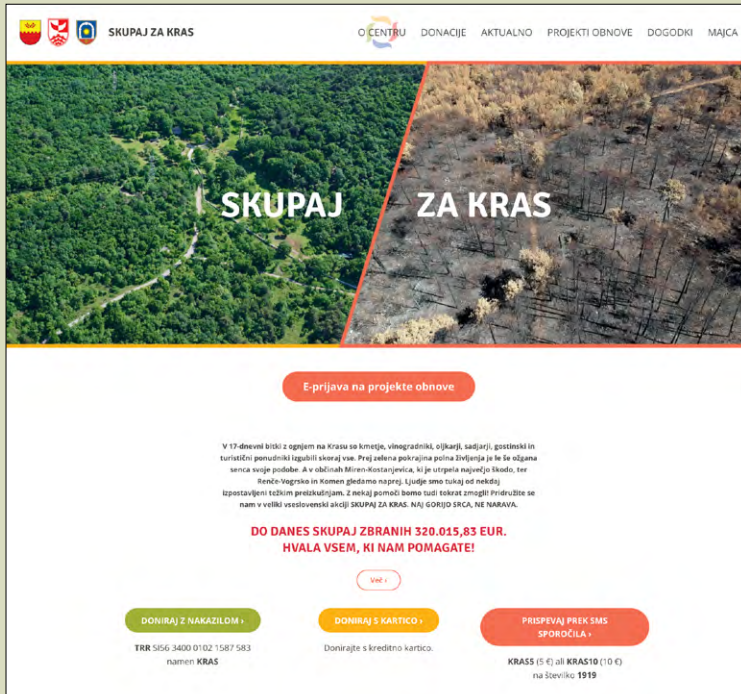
SKUPAJ ZA KRAS

O CENTRU DONACIJE AKTUALNO PROJEKTI OBNOVE DOGODKI MAJCA

SKUPAJ ZA KRAS

E-prijava na projekte obnove

V 17-dnevni bitki z ognjem na Krasu so kmetje, vinogradniki, oljkarji, sadjarji, gostinski in turistični ponudniki izgubili skoraj vse. Prej zelena pokrajina polna življenja je le še ožgana senca svoje podobe. A v občinah Miren-Kostanjevica, ki je utrpela največjo škodo, ter Renče-Vogrsko in Komen gledamo naprej. Ljudje smo tukaj od nekdaj izpostavljeni težkim preizkušnjam. Z nekaj pomoči bomo tudi tokrat zmogli! Pridružite se nam v veliki vseslovenski akciji SKUPAJ ZA KRAS. NAJ GORIJO SRCA, NE NARAVA.

DO DANES SKUPAJ ZBRANIH 320.015,83 EUR.
HVALA VSEM, KI NAM POMAGATE!

Več ›

DONIRAJ Z NAKAZILOM ›

TRR SI56 3400 0102 1587 583 namen KRAS

DONIRAJ S KARTICO ›

Donirajte s kreditno kartico.

PRISPEVAJ PREK SMS SPOROČILA ›

KRAS5 (5 €) ali KRAS10 (10 €) na številko 1919